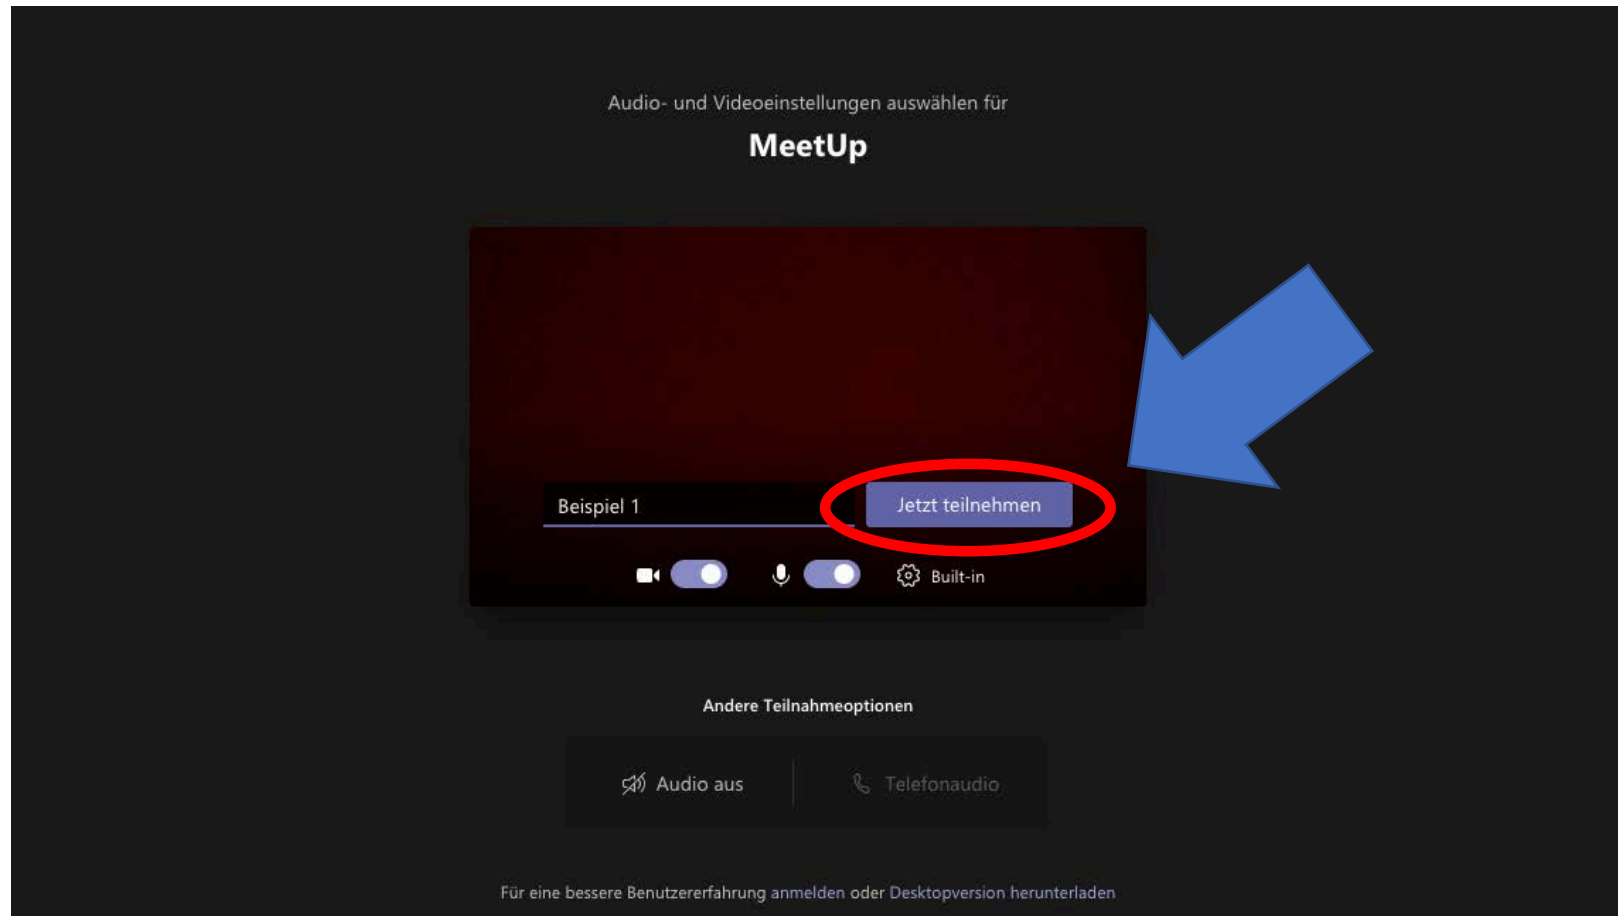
Audio- und Videoeinstellungen auswählen für

MeetUp

Beispiel 1

Jetzt teilnehmen

Built-in

Andere Teilnahmeoptionen

Audio aus

Telefonaudio

Für eine bessere Benutzererfahrung anmelden oder Desktopversion herunterladen